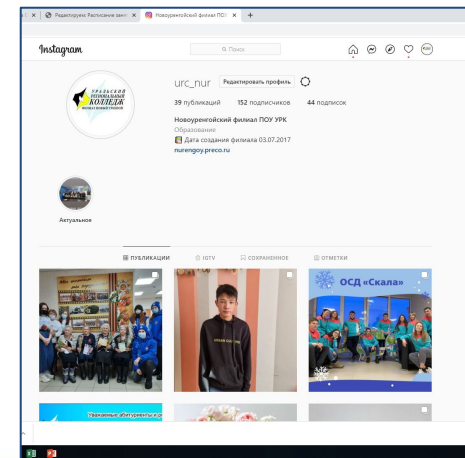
Редактируем: Расписание зан... × Новоуренгойский филиал ПОУ ×

Instagram

Поиск

urc_nur Редактировать профиль

39 публикаций 152 подписчиков 44 подписок

Новоуренгойский филиал ПОУ УРК

Образование

Дата создания филиала 03.07.2017

nurengoy.preco.ru

УРАЛЬСКИЙ РЕГИОНАЛЬНЫЙ КОЛЛЕДЖ

Актуальное

ПУБЛИКАЦИИ IGTV СОХРАНЕННОЕ ОТМЕТКИ

ОСД «Скала»

Уважаемые абитуриенты и р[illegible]